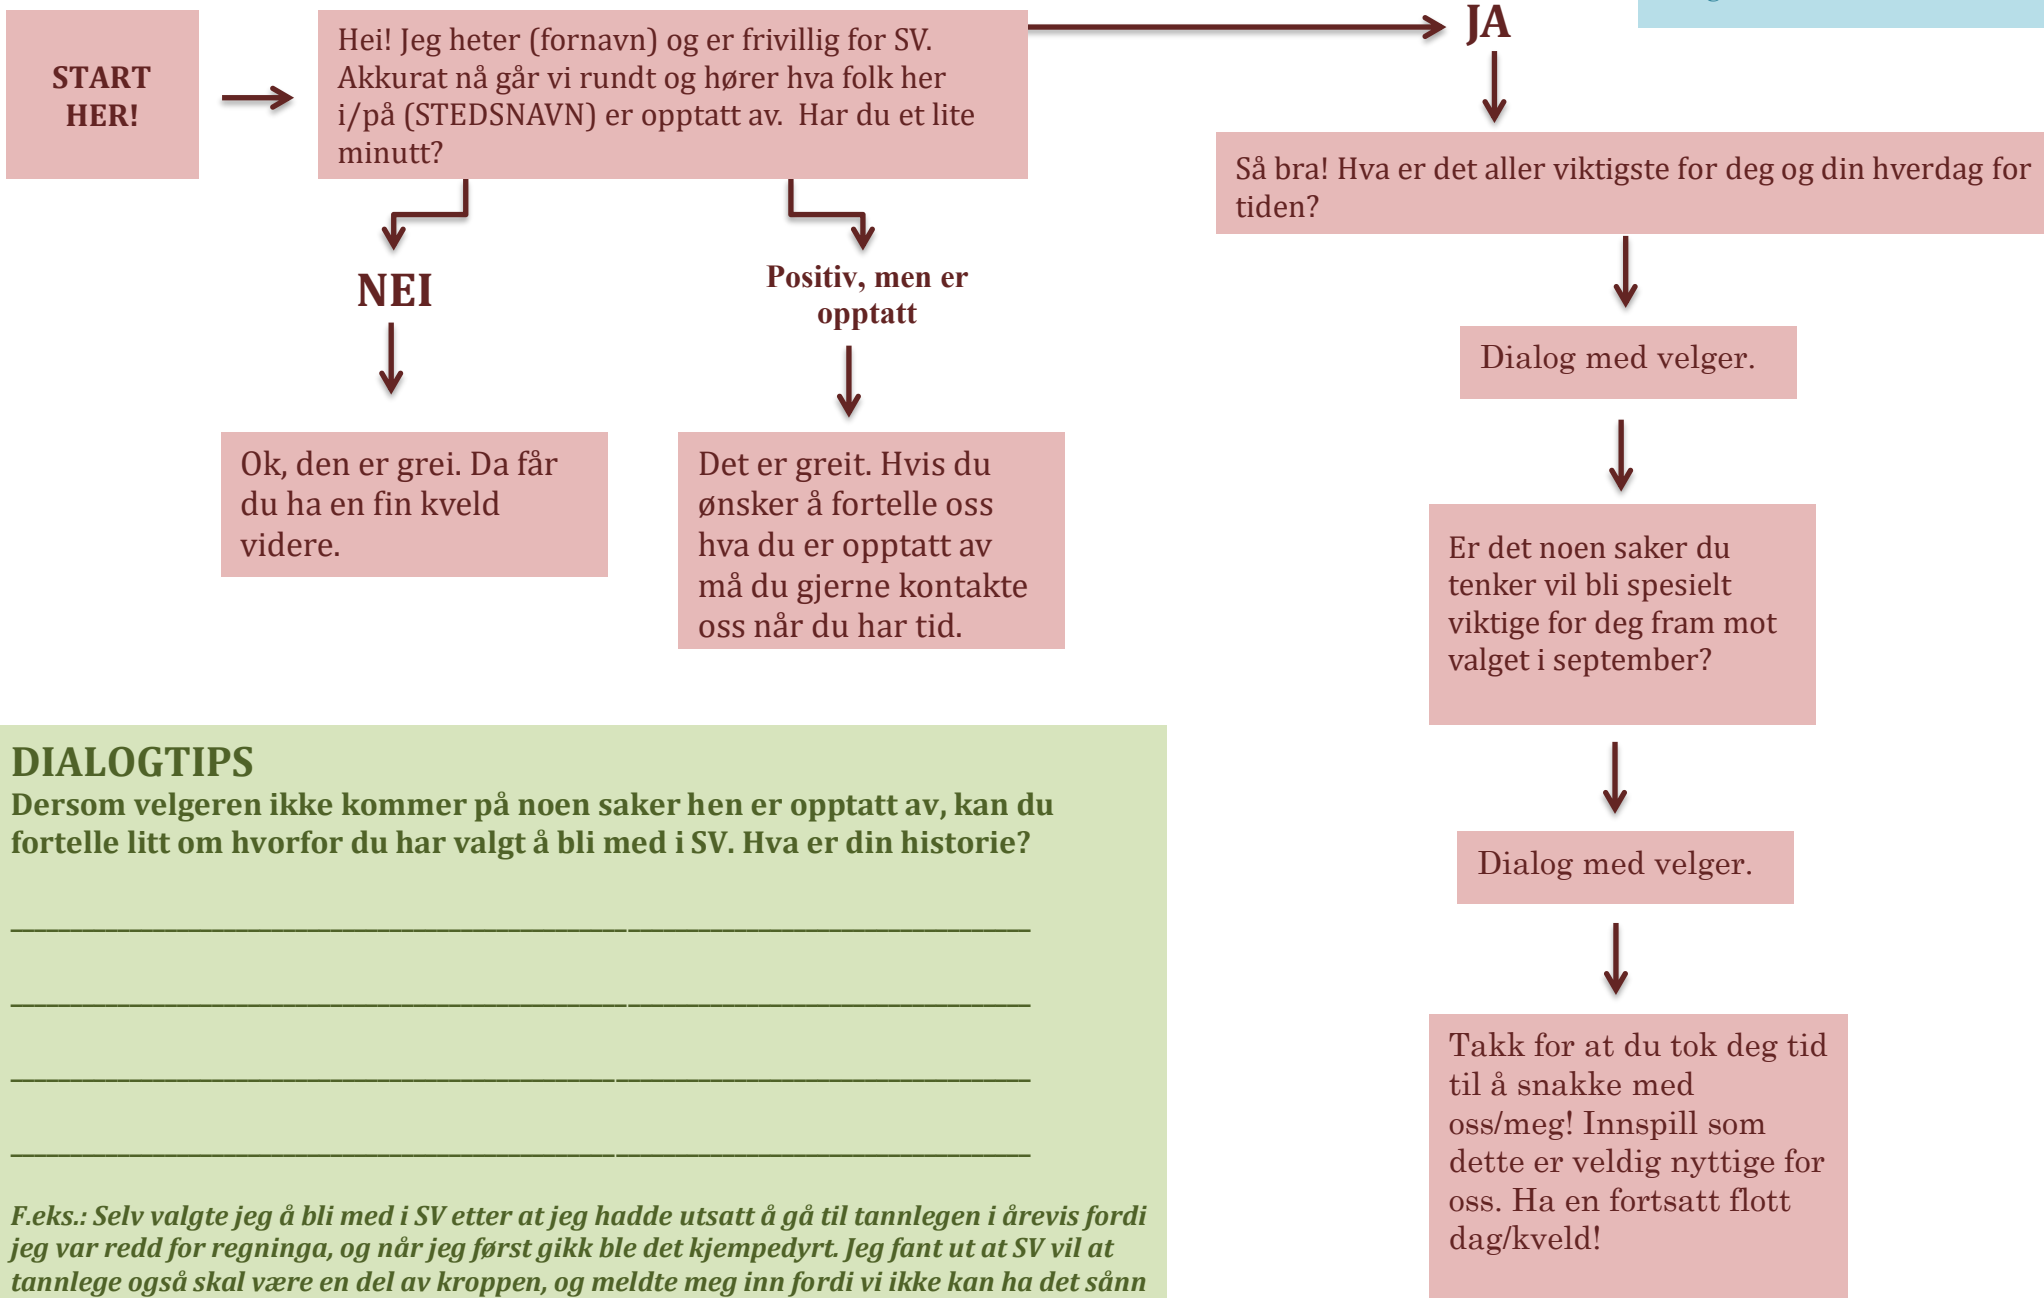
START HER!

Hei! Jeg heter (fornavn) og er frivillig for SV. Akkurat nå går vi rundt og hører hva folk her i/på (STEDSNAVN) er opptatt av. Har du et lite minutt?

JA

Så bra! Hva er det aller viktigste for deg og din hverdag for tiden?

Dialog med velger.

Er det noen saker du tenker vil bli spesielt viktige for deg fram mot valget i september?

Dialog med velger.

Takk for at du tok deg tid til å snakke med oss/meg! Innspill som dette er veldig nyttige for oss. Ha en fortsatt flott dag/kveld!

NEI

Ok, den er grei. Da får du ha en fin kveld videre.

Positiv, men er opptatt

Det er greit. Hvis du ønsker å fortelle oss hva du er opptatt av må du gjerne kontakte oss når du har tid.

DIALOGTIPS
Dersom velgeren ikke kommer på noen saker hen er opptatt av, kan du fortelle litt om hvorfor du har valgt å bli med i SV. Hva er din historie?

_______________________________________________

_______________________________________________

_______________________________________________

_______________________________________________

F.eks.: Selv valgte jeg å bli med i SV etter at jeg hadde utsatt å gå til tannlegen i årevis fordi jeg var redd for regninga, og når jeg først gikk ble det kjempedyrt. Jeg fant ut at SV vil at tannlege også skal være en del av kroppen, og meldte meg inn fordi vi ikke kan ha det sånn